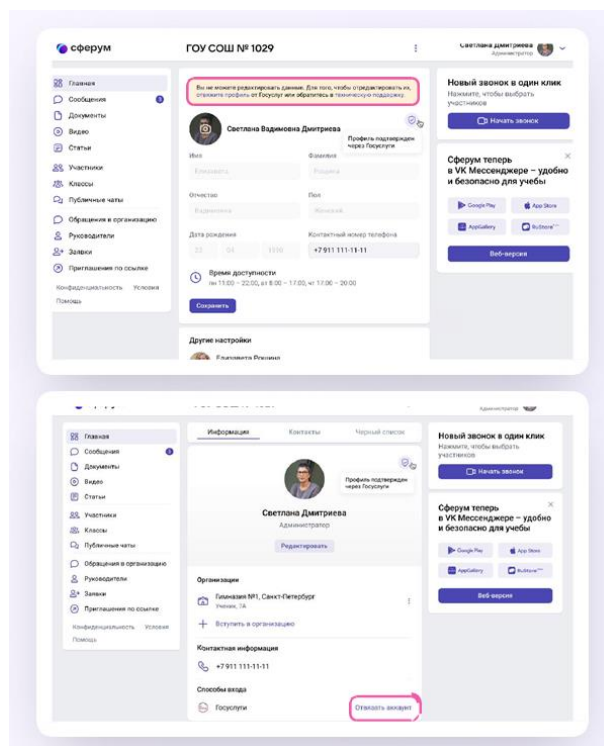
сферум

ГОУ СОШ № 1029

Светлана Дмитриева
Администратор

Главная
Сообщения
Документы
Видео
Статьи
Участники
Классы
Публичные чаты
Обращения в организацию
Руководители
Заявки
Приглашения по ссылке
Конфиденциальность Условия
Помощь

Вы не можете редактировать данные. Для того, чтобы отредактировать их, отвяжите профиль от Госуслуг или обратитесь в техническую поддержку.

Светлана Вадимовна Дмитриева

Профиль подтвержден через Госуслуги

Имя
Елизавета

Фамилия
Рощина

Отчество
Вадимовна

Пол
Женский

Дата рождения
22 04 1998

Контактный номер телефона
+7 911 111-11-11

Время доступности
пн 11:00 – 22:00, вт 8:00 – 17:00, чт 17:00 – 20:00

Сохранить

Другие настройки
Елизавета Рощина

Новый звонок в один клик
Нажмите, чтобы выбрать участников

Начать звонок

Сферум теперь в VK Мессенджере – удобно и безопасно для учебы

Google Play
App Store
AppGallery
RuStore

Веб-версия

Администратор

Главная
Сообщения
Документы
Видео
Статьи
Участники
Классы
Публичные чаты
Обращения в организацию
Руководители
Заявки
Приглашения по ссылке
Конфиденциальность Условия
Помощь

Информация
Контакты
Черный список

Профиль подтвержден через Госуслуги

Светлана Дмитриева
Администратор

Редактировать

Организации
Гимназия №1, Санкт-Петербург
Ученик, 7А

Вступить в организацию

Контактная информация
+7 911 111-11-11

Способы входа
Госуслуги

Отвязать аккаунт

Новый звонок в один клик
Нажмите, чтобы выбрать участников

Начать звонок

Сферум теперь в VK Мессенджере – удобно и безопасно для учебы

Google Play
App Store
AppGallery
RuStore

Веб-версия